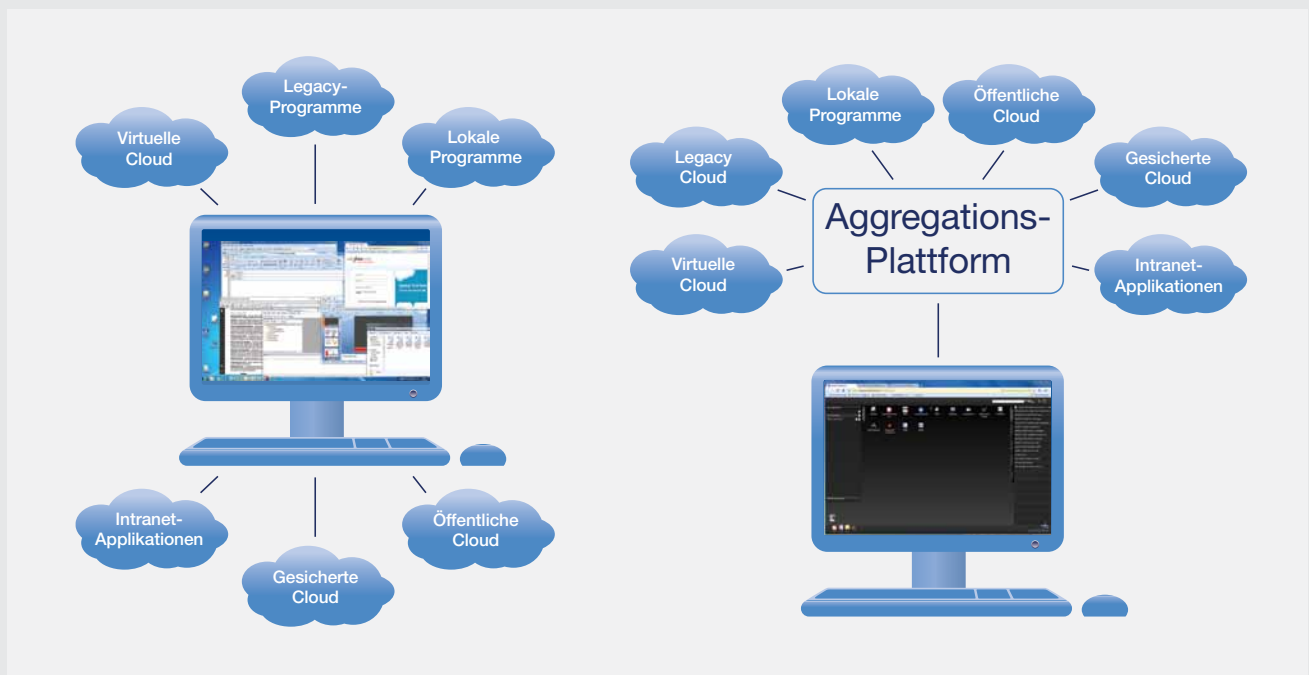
Legacy-Programme

Virtuelle Cloud

Lokale Programme

Intranet-Applikationen

Gesicherte Cloud

Öffentliche Cloud

Lokale Programme

Öffentliche Cloud

Legacy Cloud

Gesicherte Cloud

Aggregations-Plattform

Virtuelle Cloud

Intranet-Applikationen